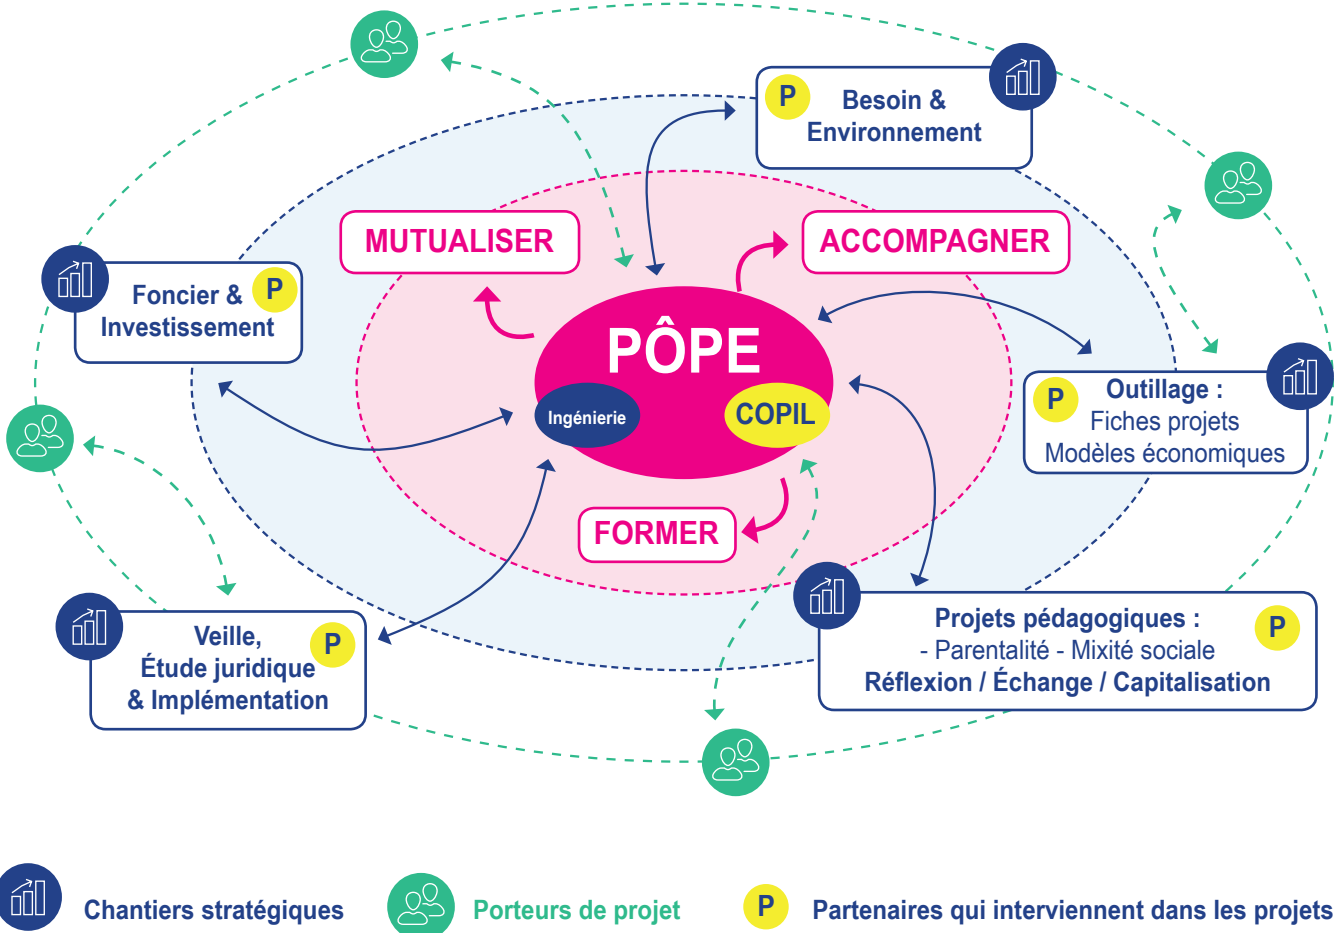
P Besoin & Environnement

MUTUALISER

ACCOMPAGNER

Foncier & P Investissement

PÔPE

Ingénierie

COPIL

P Outillage : Fiches projets Modèles économiques

FORMER

Veille, Étude juridique & Implémentation P

Projets pédagogiques : P
- Parentalité - Mixité sociale
Réflexion / Échange / Capitalisation

Chantiers stratégiques

Porteurs de projet

P Partenaires qui interviennent dans les projets